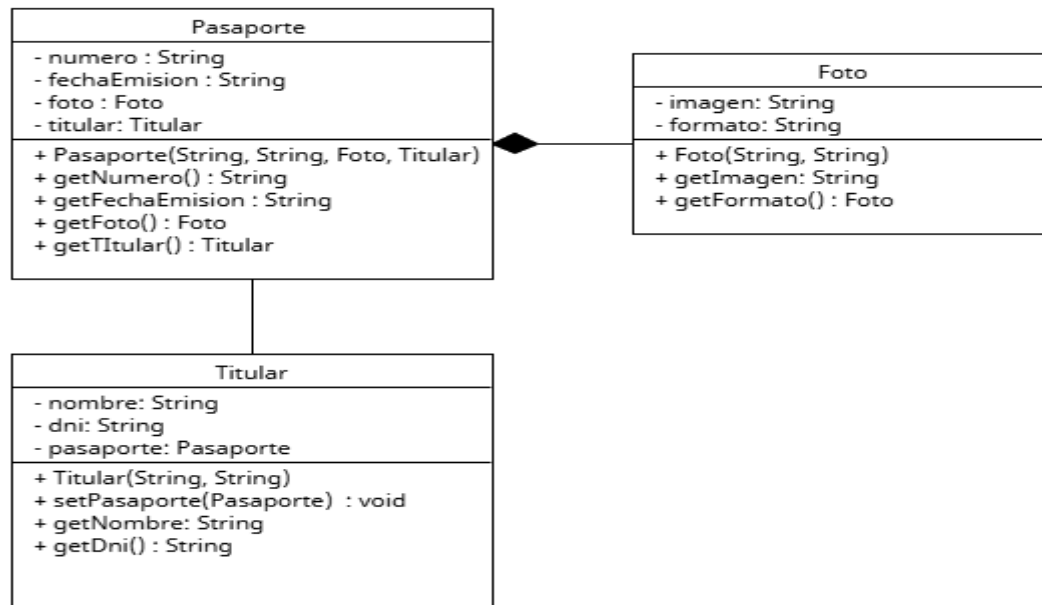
Pasaporte

- numero : String
- fechaEmision : String
- foto : Foto
- titular: Titular

+ Pasaporte(String, String, Foto, Titular)
+ getNumero() : String
+ getFechaEmision : String
+ getFoto() : Foto
+ getTItular() : Titular

Foto

- imagen: String
- formato: String

+ Foto(String, String)
+ getImagen: String
+ getFormato() : Foto

Titular

- nombre: String
- dni: String
- pasaporte: Pasaporte

+ Titular(String, String)
+ setPasaporte(Pasaporte) : void
+ getNombre: String
+ getDni() : String